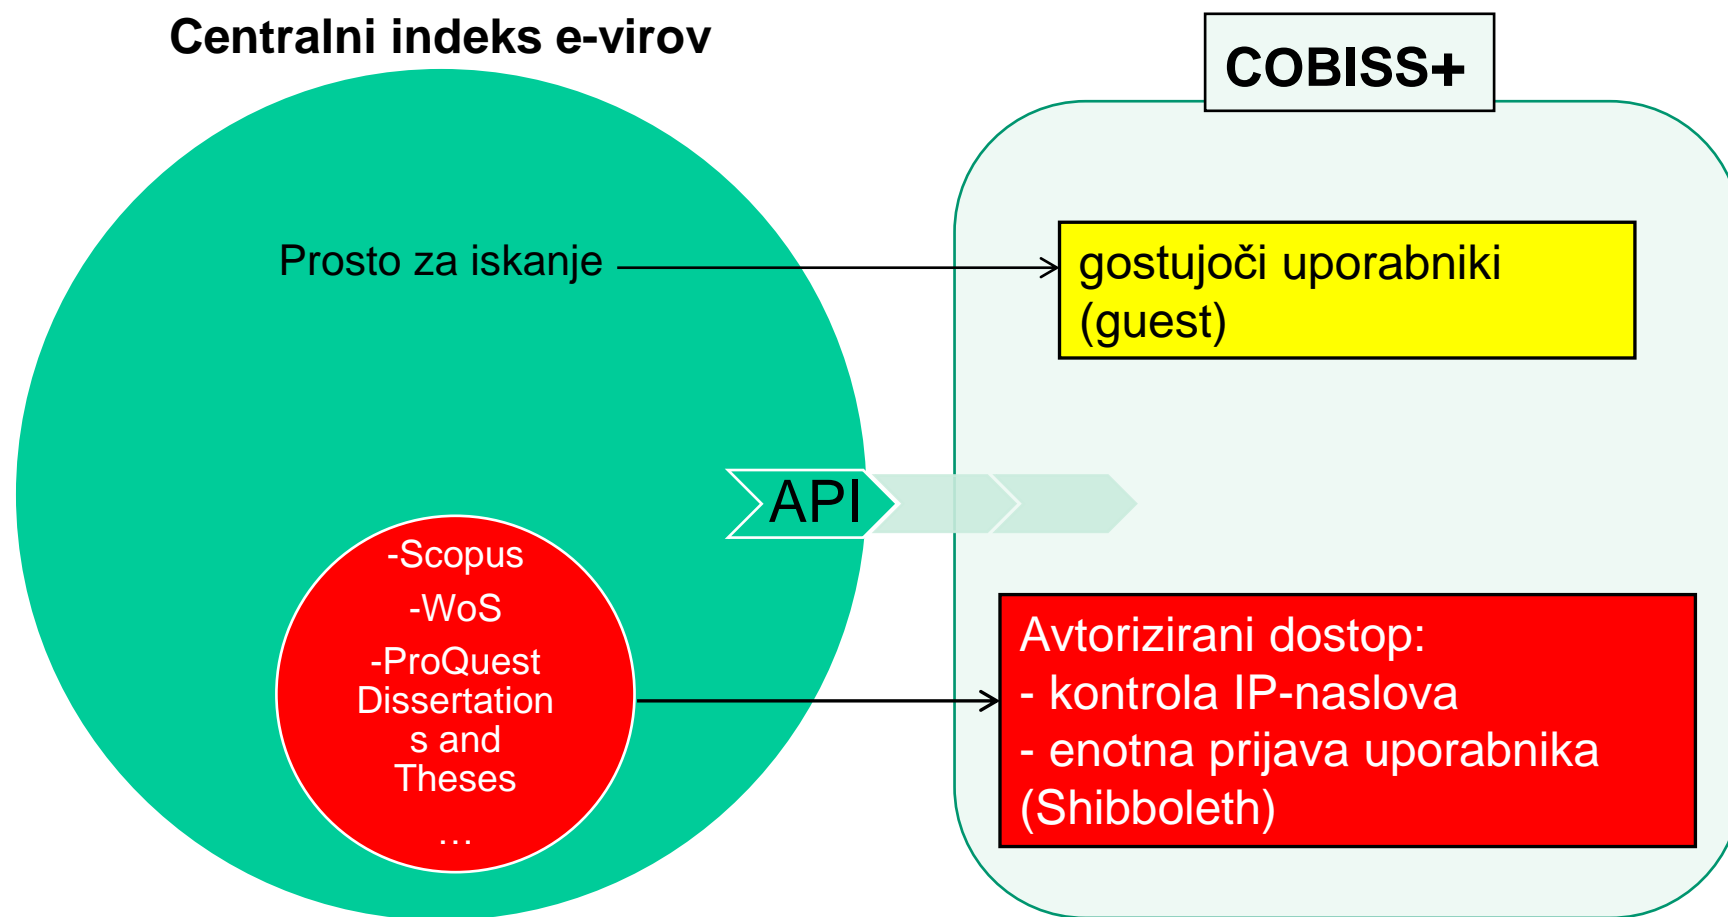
Centralni indeks e-virov

COBISS+

Prosto za iskanje

gostujoči uporabniki (guest)

API

-Scopus

-WoS

-ProQuest Dissertations and Theses

…

Avtorizirani dostop:
- kontrola IP-naslova
- enotna prijava uporabnika (Shibboleth)